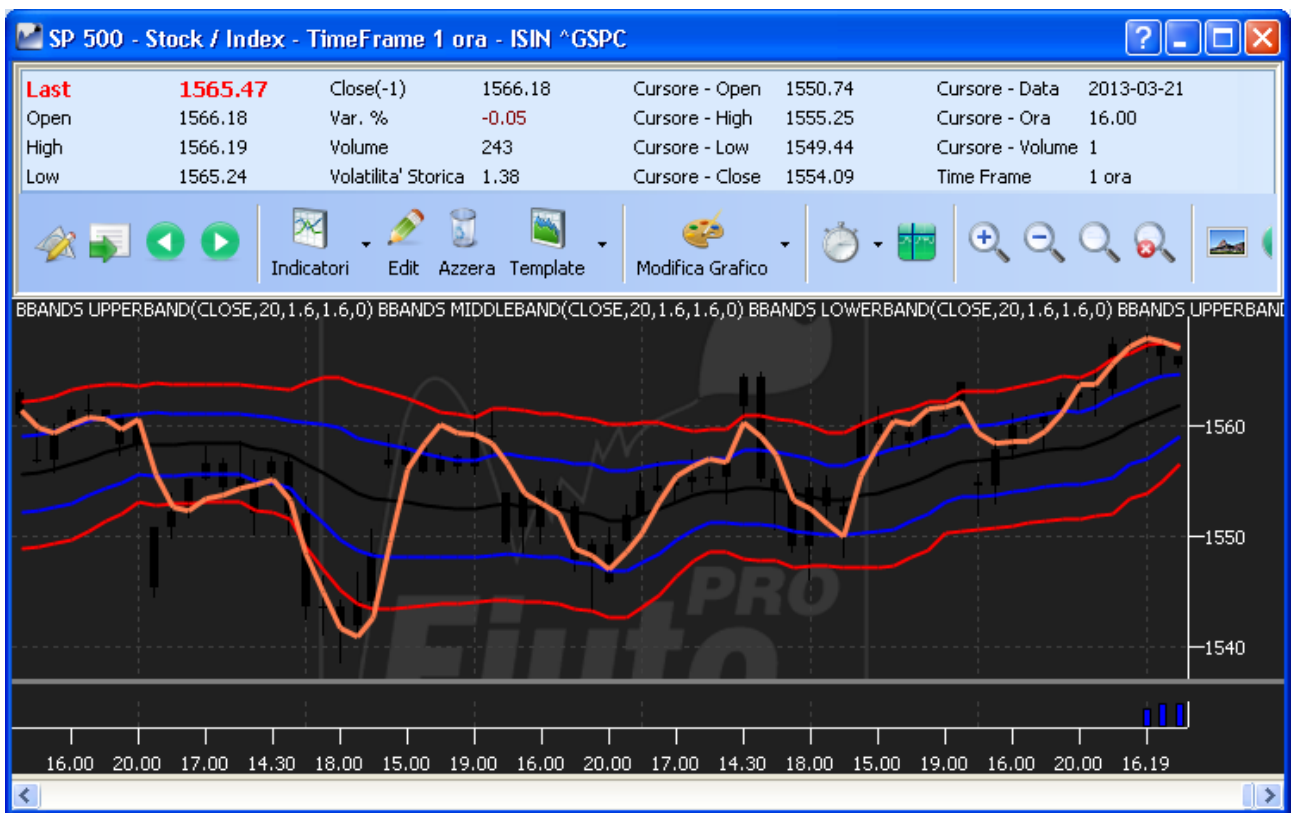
SP 500 - Stock / Index - TimeFrame 1 ora - ISIN ^GSPC

| Last | 1565.47 | Close(-1) | 1566.18 | Cursore - Open | 1550.74 | Cursore - Data | 2013-03-21 |
|---|---|---|---|---|---|---|---|
| Open | 1566.18 | Var. % | -0.05 | Cursore - High | 1555.25 | Cursore - Ora | 16.00 |
| High | 1566.19 | Volume | 243 | Cursore - Low | 1549.44 | Cursore - Volume | 1 |
| Low | 1565.24 | Volatilita' Storica | 1.38 | Cursore - Close | 1554.09 | Time Frame | 1 ora |

Indicatori Edit Azzera Template Modifica Grafico

BBANDS UPPERBAND(CLOSE,20,1.6,1.6,0) BBANDS MIDDLEBAND(CLOSE,20,1.6,1.6,0) BBANDS LOWERBAND(CLOSE,20,1.6,1.6,0) BBANDS UPPERBAND

1560
1550
1540

Fiuto PRO

16.00 20.00 17.00 14.30 18.00 15.00 19.00 16.00 20.00 17.00 14.30 18.00 15.00 19.00 16.00 20.00 16.19